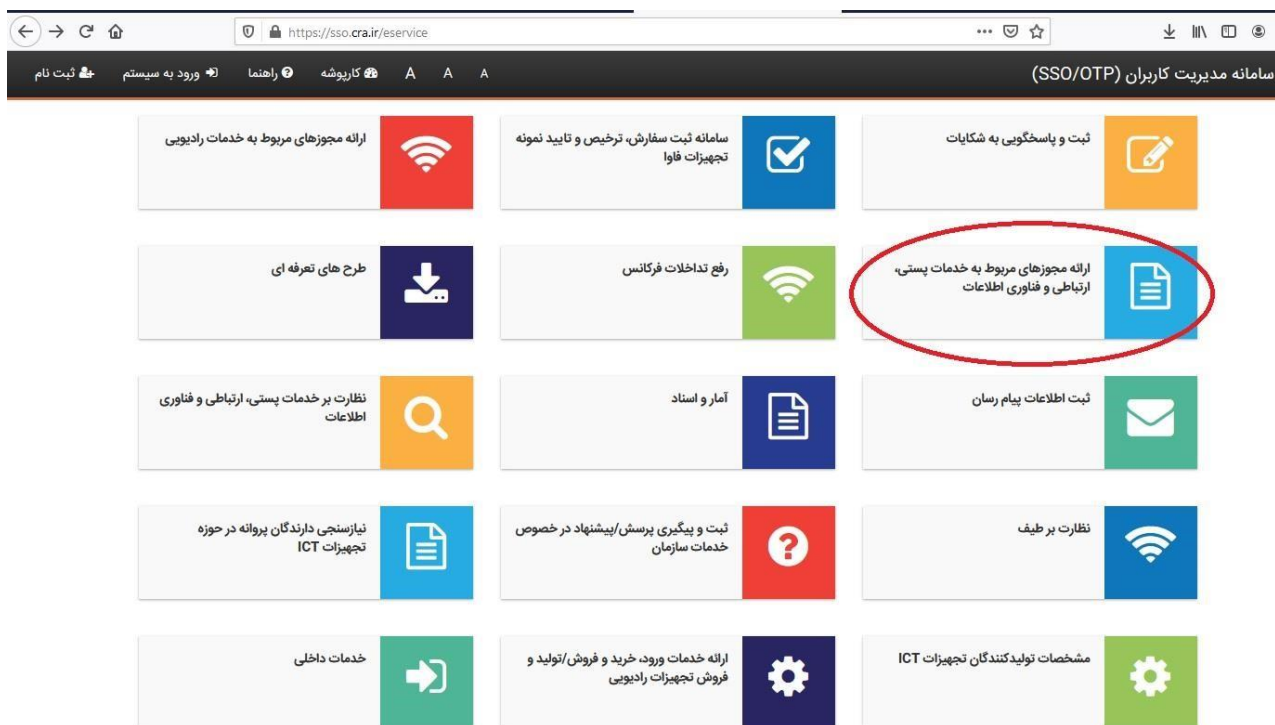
https://sso.cra.ir/eservice

سامانه مدیریت کاربران (SSO/OTP)

ثبت نام ورود به سیستم راهنما کارپوشه A A A

ثبت و پاسخگویی به شکایات

سامانه ثبت سفارش، ترخیص و تایید نمونه تجهیزات فاوا

ارائه مجوزهای مربوط به خدمات رادیویی

ارائه مجوزهای مربوط به خدمات پستی، ارتباطی و فناوری اطلاعات

رفع تداخلات فرکانس

طرح های تعرفه ای

ثبت اطلاعات پیام رسان

آمار و اسناد

نظارت بر خدمات پستی، ارتباطی و فناوری اطلاعات

نظارت بر طیف

ثبت و پیگیری پرسش/پیشنهاد در خصوص خدمات سازمان

نیازسنجی دارندگان پروانه در حوزه تجهیزات ICT

مشخصات تولیدکنندگان تجهیزات ICT

ارائه خدمات ورود، خرید و فروش/تولید و فروش تجهیزات رادیویی

خدمات داخلی